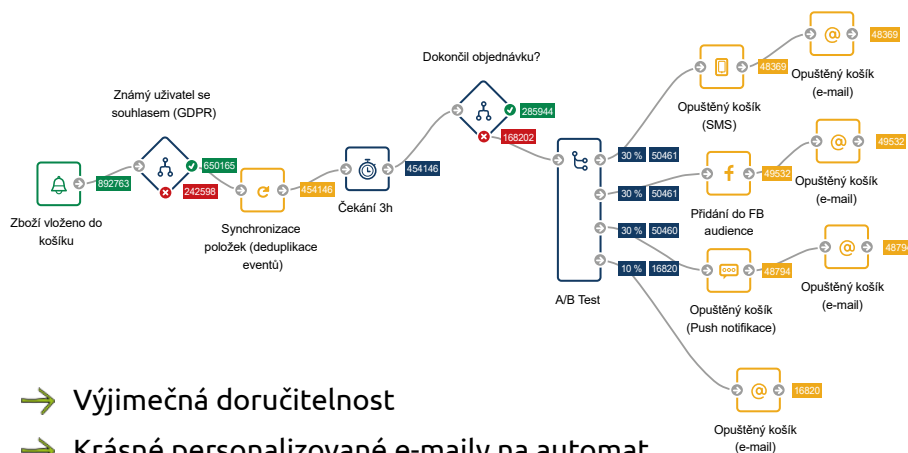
Zboží vloženo do košíku

892763

Známý uživatel se souhlasem (GDPR)

650165

242598

Synchronizace položek (deduplikace eventů)

454146

Čekání 3h

454146

Dokončil objednávku?

285944

168202

A/B Test

30 %
50461

30 %
50461

30 %
50460

10 %
16820

48369

Opuštěný košík (SMS)

48369

Opuštěný košík (e-mail)

Přidání do FB audience

49532

49532

Opuštěný košík (e-mail)

48794

Opuštěný košík (Push notifikace)

4879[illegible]

Opuštěný košík (e-mail)

16820

Opuštěný košík (e-mail)

Výjimečná doručitelnost

Krásné personalizované e-maily na automat